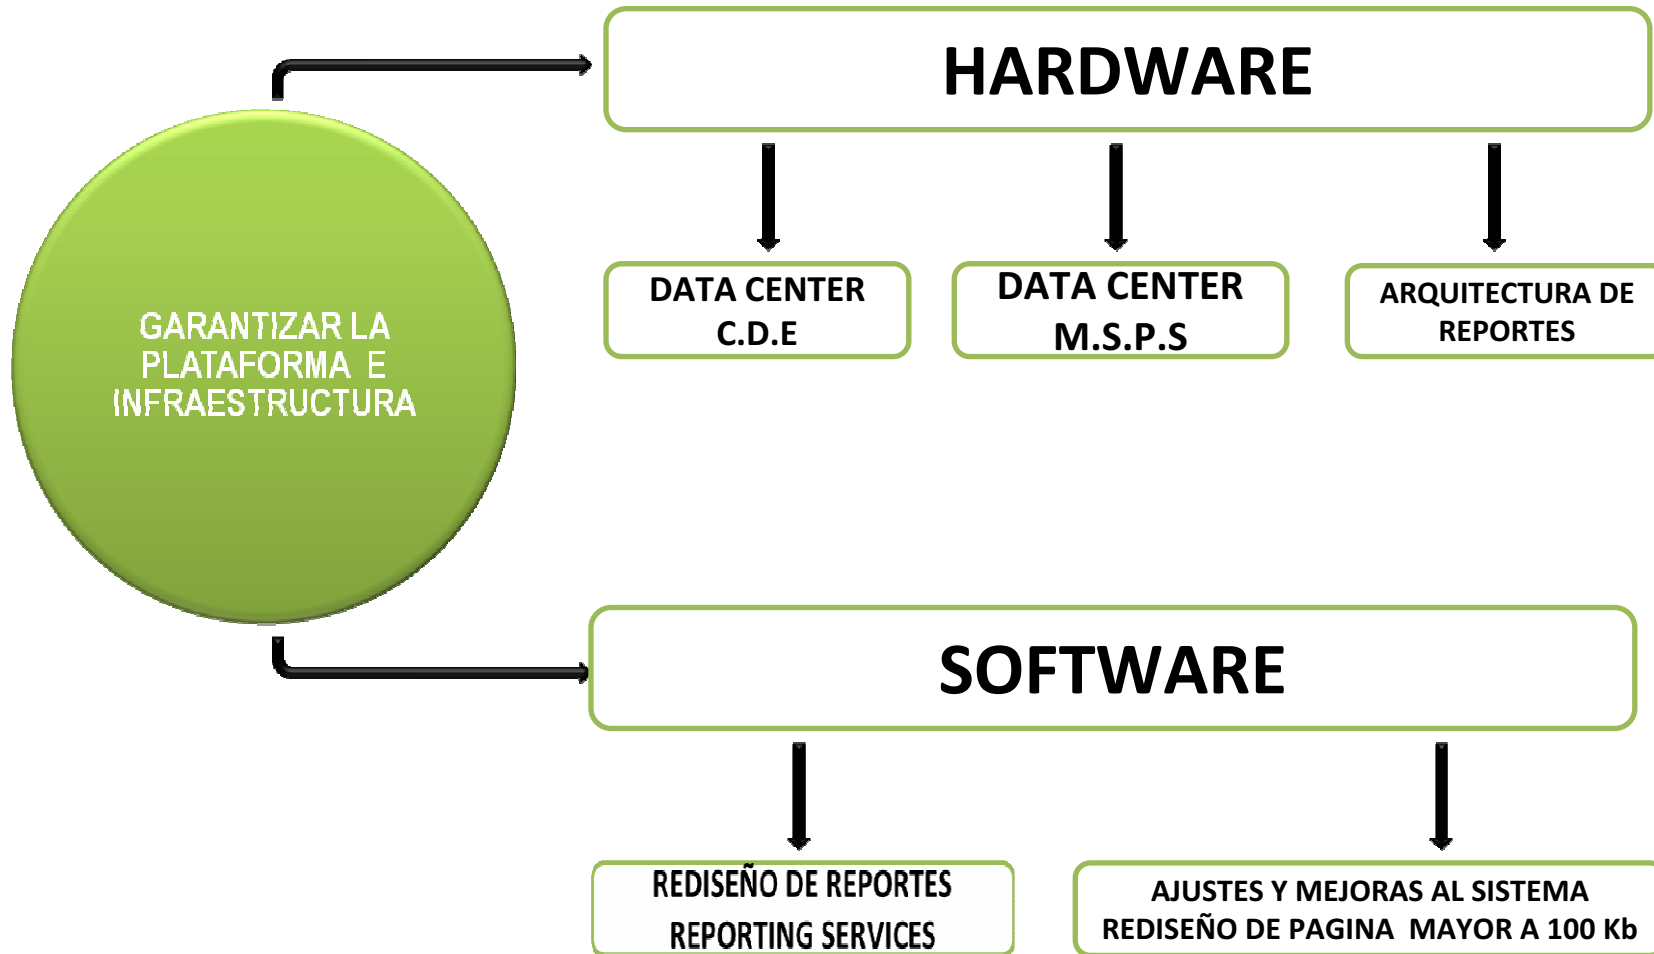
GARANTIZAR LA PLATAFORMA E INFRAESTRUCTURA

HARDWARE

DATA CENTER C.D.E

DATA CENTER M.S.P.S

ARQUITECTURA DE REPORTES

SOFTWARE

REDISEÑO DE REPORTES REPORTING SERVICES

AJUSTES Y MEJORAS AL SISTEMA REDISEÑO DE PAGINA MAYOR A 100 Kb